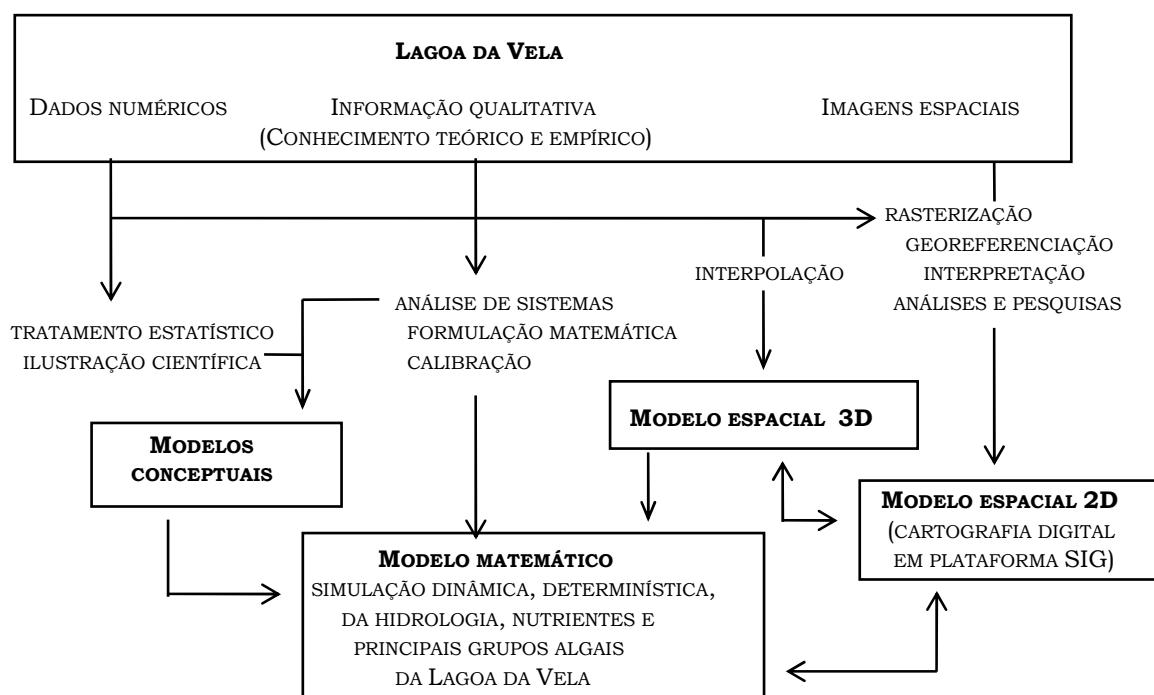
Lagoa da Vela

Dados numéricos

Informação qualitativa
(Conhecimento teórico e empírico)

Imagens espaciais

rasterização
georeferenciação
interpretação
análises e pesquisas

interpolação

análise de sistemas
formulação matemática
calibração

tratamento estatístico
ilustração científica

Modelos conceptuais

Modelo espacial 3D

Modelo espacial 2D
(cartografia digital em plataforma SIG)

Modelo matemático
simulação dinâmica, determinística, da hidrologia, nutrientes e principais grupos algais da Lagoa da Vela